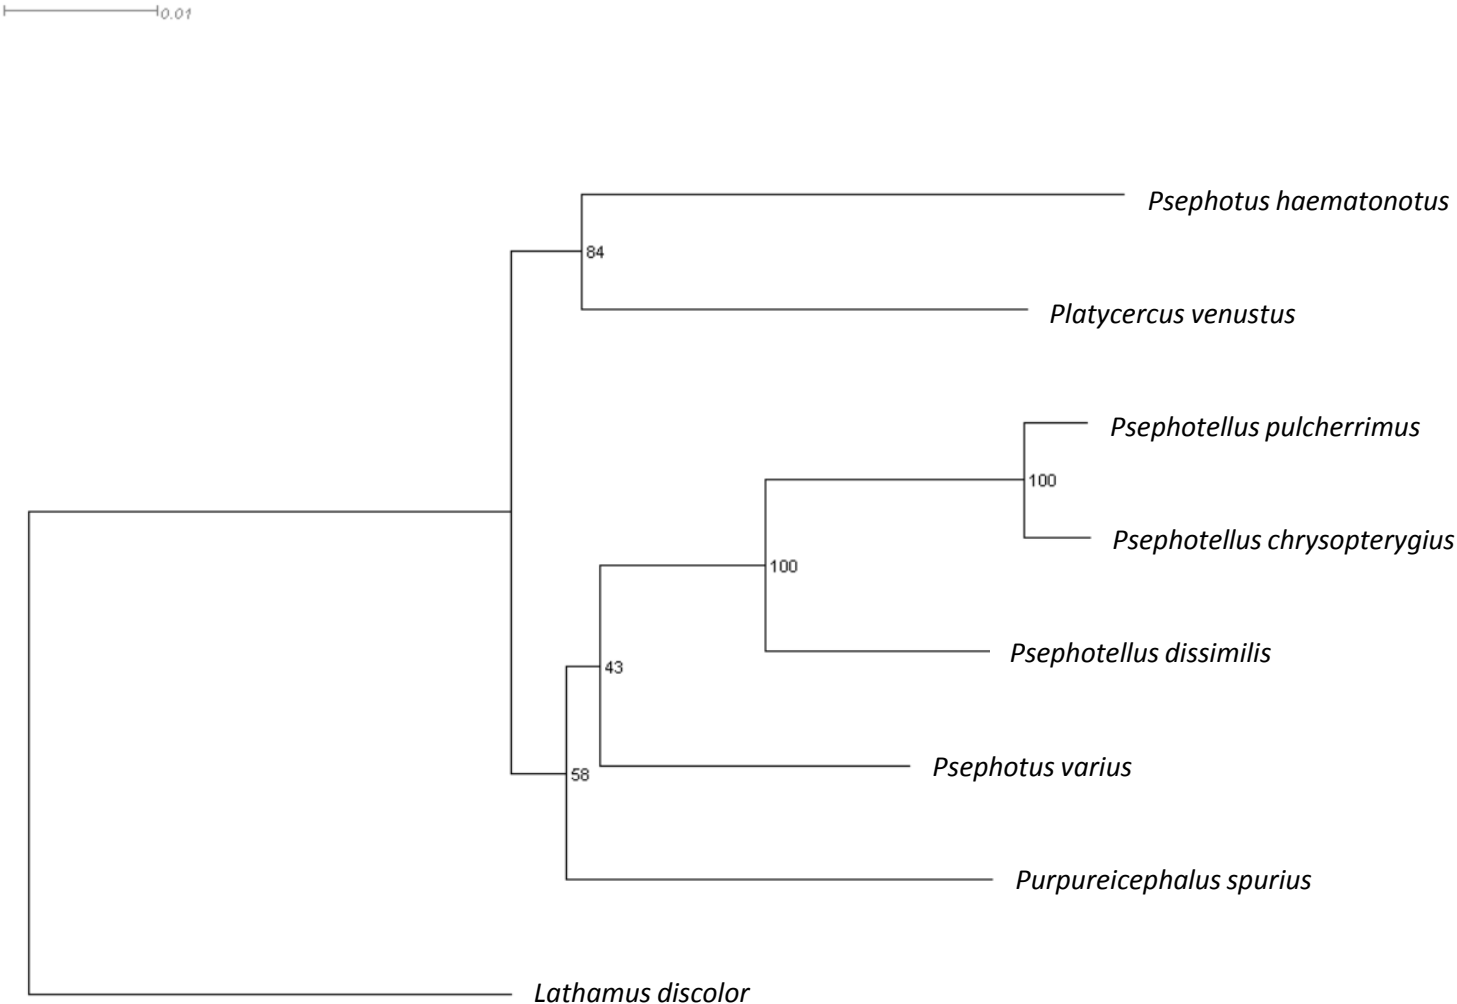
0.01

Psephotus haematonotus

84

Platycercus venustus

Psephotellus pulcherrimus

100

Psephotellus chrysopterygius

100

Psephotellus dissimilis

43

Psephotus varius

58

Purpureicephalus spurius

Lathamus discolor